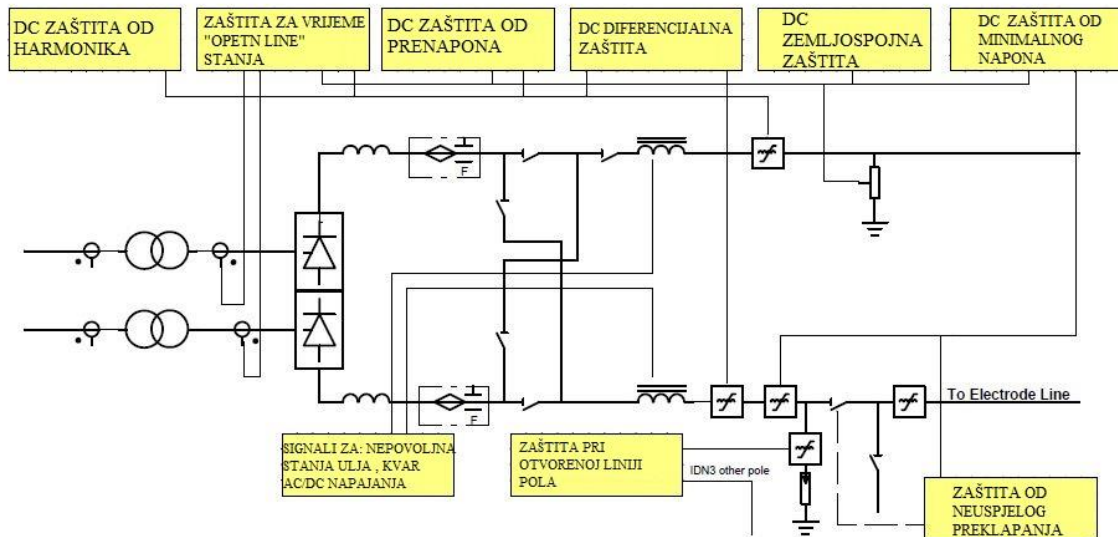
DC ZAŠTITA OD HARMONIKA

ZAŠTITA ZA VRIJEME "OPETN LINE" STANJA

DC ZAŠTITA OD PRENAPONA

DC DIFERENCIJALNA ZAŠTITA

DC ZEMLJOSPOJNA ZAŠTITA

DC ZAŠTITA OD MINIMALNOG NAPONA

F

F

To Electrode Line

SIGNALI ZA: NEPOVOLJNA STANJA ULJA , KVAR AC/DC NAPAJANJA

ZAŠTITA PRI OTVORENOJ LINIJI POLA

IDN3 other pole

ZAŠTITA OD NEUSPJELOG PREKLAPANJA